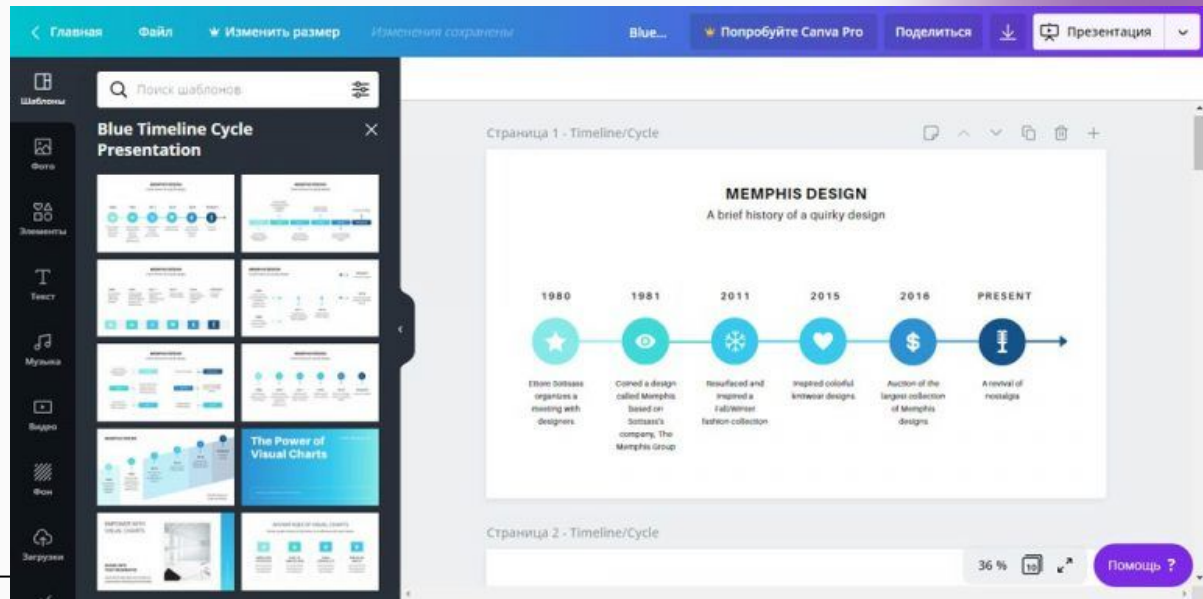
< Главная Файл Изменить размер Изменения сохранены Blue... Попробуйте Canva Pro Поделиться Презентация

Шаблоны
Фото
Элементы
Текст
Музыка
Видео
Фон
Загрузки

Поиск шаблонов

Blue Timeline Cycle Presentation

The Power of Visual Charts

Страница 1 - Timeline/Cycle

MEMPHIS DESIGN
A brief history of a quirky design

1980
Ettore Sottsass organizes a meeting with designers.

1981
Coined a design called Memphis based on Sottsass's company, The Memphis Group

2011
Resurfaced and inspired a Fall/Winter fashion collection

2015
Inspired colorful knitwear designs.

2016
Auction of the largest collection of Memphis designs

PRESENT
A revival of nostalgia

Страница 2 - Timeline/Cycle

36 % 10 Помощь ?